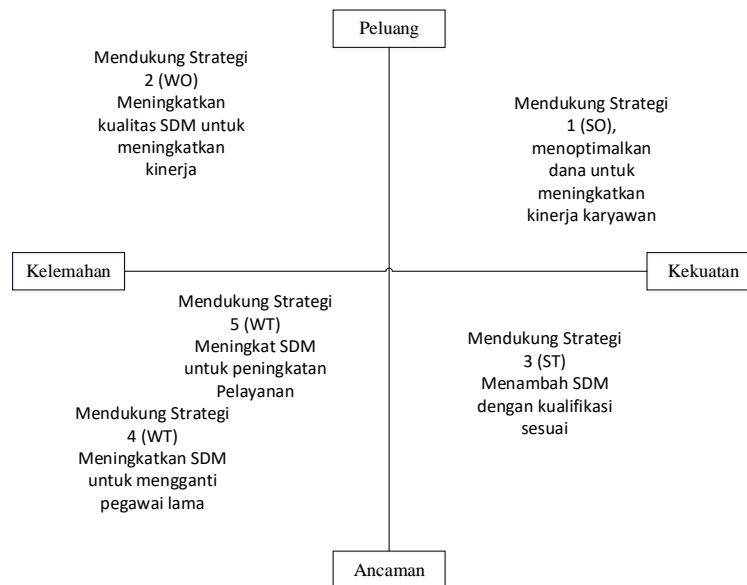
Peluang

Mendukung Strategi 2 (WO) Meningkatkan kualitas SDM untuk meningkatkan kinerja

Mendukung Strategi 1 (SO), menoptimalkan dana untuk meningkatkan kinerja karyawan

Kelemahan

Kekuatan

Mendukung Strategi 5 (WT) Meningkat SDM untuk peningkatan Pelayanan

Mendukung Strategi 3 (ST) Menambah SDM dengan kualifikasi sesuai

Mendukung Strategi 4 (WT) Meningkatkan SDM untuk mengganti pegawai lama

Ancaman